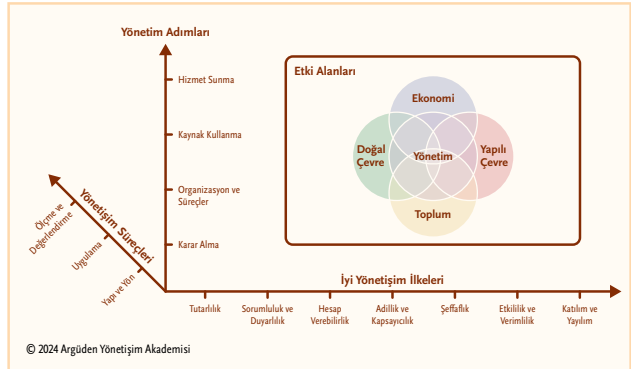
Yönetim Adımları

Hizmet Sunma

Kaynak Kullanma

Organizasyon ve Süreçler

Karar Alma

Etki Alanları

Ekonomi

Doğal Çevre

Yönetim

Yapılı Çevre

Toplum

Yönetişim Süreçleri

Ölçme ve Değerlendirme

Uygulama

Yapı ve Yön

İyi Yönetişim İlkeleri

Tutarlılık

Sorumluluk ve Duyarlılık

Hesap Verebilirlik

Adillik ve Kapsayıcılık

Şeffaflık

Etkililik ve Verimlilik

Katılım ve Yayılım

© 2024 Argüden Yönetişim Akademisi